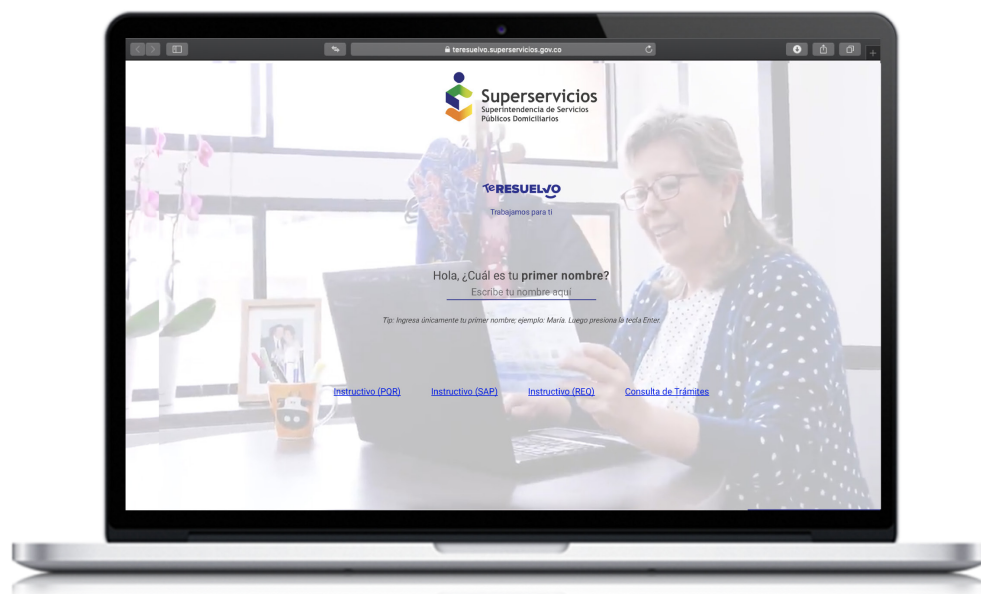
teresuelvo.superservicios.gov.co

Superservicios
Superintendencia de Servicios Públicos Domiciliarios

TeRESUELVO
Trabajamos para ti

Hola, ¿Cuál es tu **primer nombre?**

Escribe tu nombre aquí

Tip: Ingresa únicamente tu primer nombre; ejemplo: María. Luego presiona la tecla Enter.

Instructivo (PQR) Instructivo (SAP) Instructivo (REQ) Consulta de Trámites